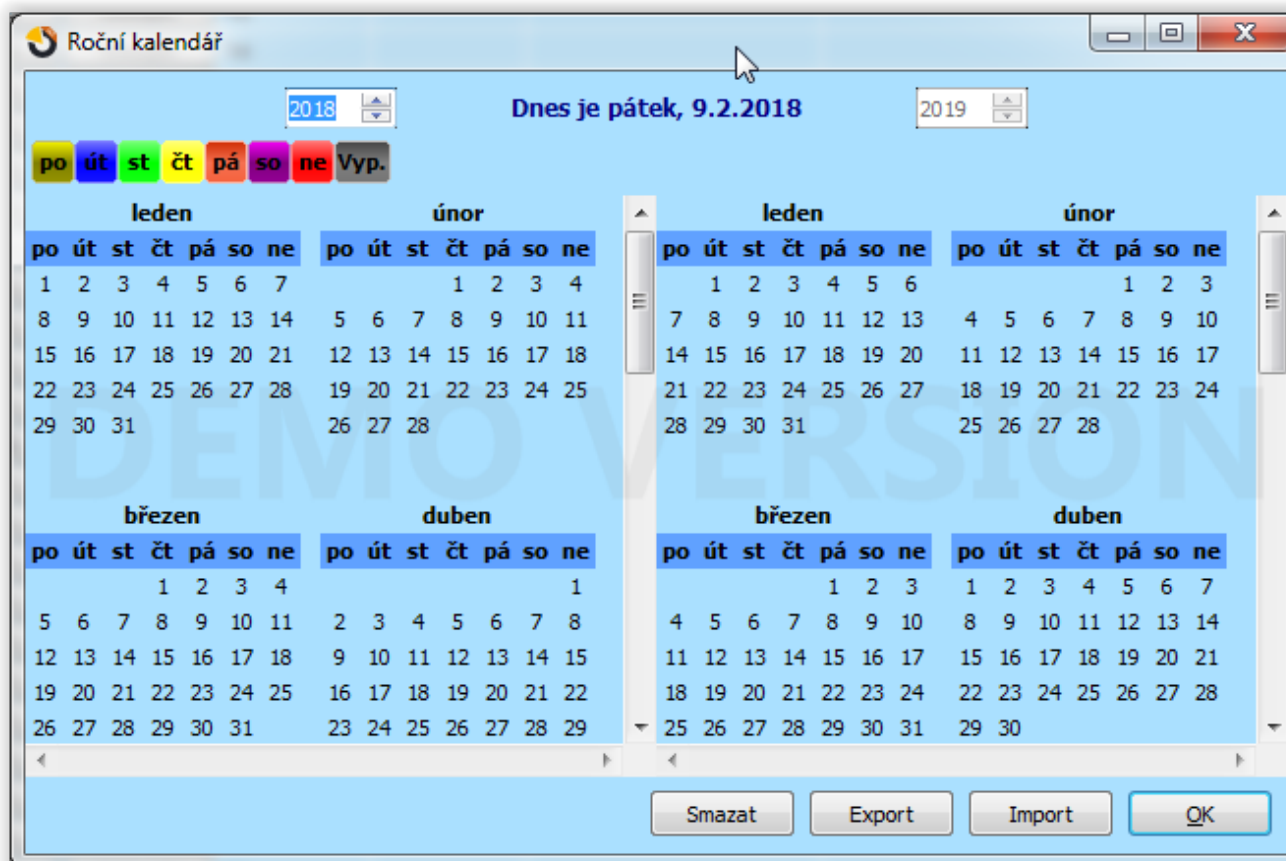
Roční kalendář

2018

Dnes je pátek, 9.2.2018

2019

po út st čt pá so ne Vyp.

DEMO VERSION

leden

| po | út | st | čt | pá | so | ne |
|---|---|---|---|---|---|---|
| 1 | 2 | 3 | 4 | 5 | 6 | 7 |
| 8 | 9 | 10 | 11 | 12 | 13 | 14 |
| 15 | 16 | 17 | 18 | 19 | 20 | 21 |
| 22 | 23 | 24 | 25 | 26 | 27 | 28 |
| 29 | 30 | 31 | | | | |

únor

| po | út | st | čt | pá | so | ne |
|---|---|---|---|---|---|---|
| | | | 1 | 2 | 3 | 4 |
| 5 | 6 | 7 | 8 | 9 | 10 | 11 |
| 12 | 13 | 14 | 15 | 16 | 17 | 18 |
| 19 | 20 | 21 | 22 | 23 | 24 | 25 |
| 26 | 27 | 28 | | | | |

březen

| po | út | st | čt | pá | so | ne |
|---|---|---|---|---|---|---|
| | | | 1 | 2 | 3 | 4 |
| 5 | 6 | 7 | 8 | 9 | 10 | 11 |
| 12 | 13 | 14 | 15 | 16 | 17 | 18 |
| 19 | 20 | 21 | 22 | 23 | 24 | 25 |
| 26 | 27 | 28 | 29 | 30 | 31 | |

duben

| po | út | st | čt | pá | so | ne |
|---|---|---|---|---|---|---|
| | | | | | | 1 |
| 2 | 3 | 4 | 5 | 6 | 7 | 8 |
| 9 | 10 | 11 | 12 | 13 | 14 | 15 |
| 16 | 17 | 18 | 19 | 20 | 21 | 22 |
| 23 | 24 | 25 | 26 | 27 | 28 | 29 |

leden

| po | út | st | čt | pá | so | ne |
|---|---|---|---|---|---|---|
| | 1 | 2 | 3 | 4 | 5 | 6 |
| 7 | 8 | 9 | 10 | 11 | 12 | 13 |
| 14 | 15 | 16 | 17 | 18 | 19 | 20 |
| 21 | 22 | 23 | 24 | 25 | 26 | 27 |
| 28 | 29 | 30 | 31 | | | |

únor

| po | út | st | čt | pá | so | ne |
|---|---|---|---|---|---|---|
| | | | | 1 | 2 | 3 |
| 4 | 5 | 6 | 7 | 8 | 9 | 10 |
| 11 | 12 | 13 | 14 | 15 | 16 | 17 |
| 18 | 19 | 20 | 21 | 22 | 23 | 24 |
| 25 | 26 | 27 | 28 | | | |

březen

| po | út | st | čt | pá | so | ne |
|---|---|---|---|---|---|---|
| | | | | 1 | 2 | 3 |
| 4 | 5 | 6 | 7 | 8 | 9 | 10 |
| 11 | 12 | 13 | 14 | 15 | 16 | 17 |
| 18 | 19 | 20 | 21 | 22 | 23 | 24 |
| 25 | 26 | 27 | 28 | 29 | 30 | 31 |

duben

| po | út | st | čt | pá | so | ne |
|---|---|---|---|---|---|---|
| 1 | 2 | 3 | 4 | 5 | 6 | 7 |
| 8 | 9 | 10 | 11 | 12 | 13 | 14 |
| 15 | 16 | 17 | 18 | 19 | 20 | 21 |
| 22 | 23 | 24 | 25 | 26 | 27 | 28 |
| 29 | 30 | | | | | |

Smazat Export Import OK